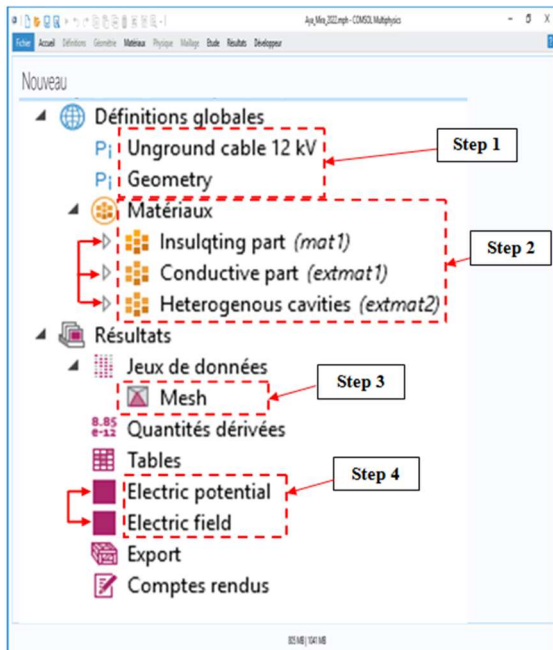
Aya_Mira_2022.mph - COMSOL Multiphysics

Fichier Accueil Définitions Géométrie Matériaux Physique Maillage Etude Résultats Développeur

Nouveau

Définitions globales

Unground cable 12 kV

Geometry

Step 1

Matériaux

Insulqting part (mat1)

Conductive part (extmat1)

Heterogenous cavities (extmat2)

Step 2

Résultats

Jeux de données

Mesh

Step 3

8.85 e-12 Quantités dérivées

Tables

Electric potential

Electric field

Step 4

Export

Comptes rendus

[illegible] MB | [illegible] MB